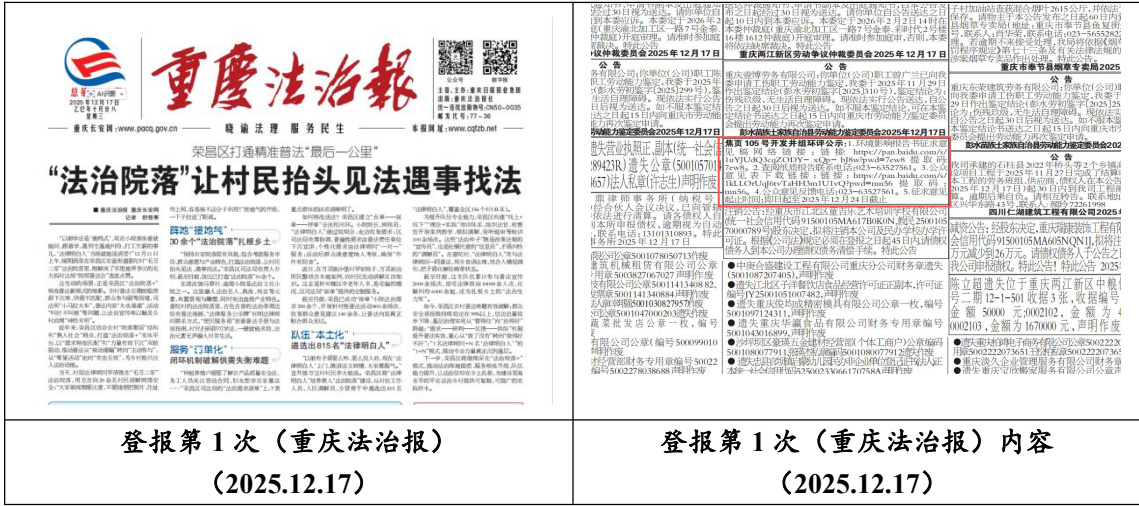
重慶法治報

荣昌区打通精准普法"最后一公里"

"法治院落"让村民抬头见法遇事找法

阵地"接地气"

服务"订单化"

队伍"本土化"

晓谕法理 服务民生

公告

彭水苗族土家族自治县劳动人事争议仲裁委员会2025年12月17日

重庆两江新区劳动争议仲裁委员会 2025年12月17日

重庆市奉节县烟草专卖局2025

四川仁湖建筑工程有限公司2025

登报第 1 次（重庆法治报）
（2025.12.17）

登报第 1 次（重庆法治报）内容
（2025.12.17）